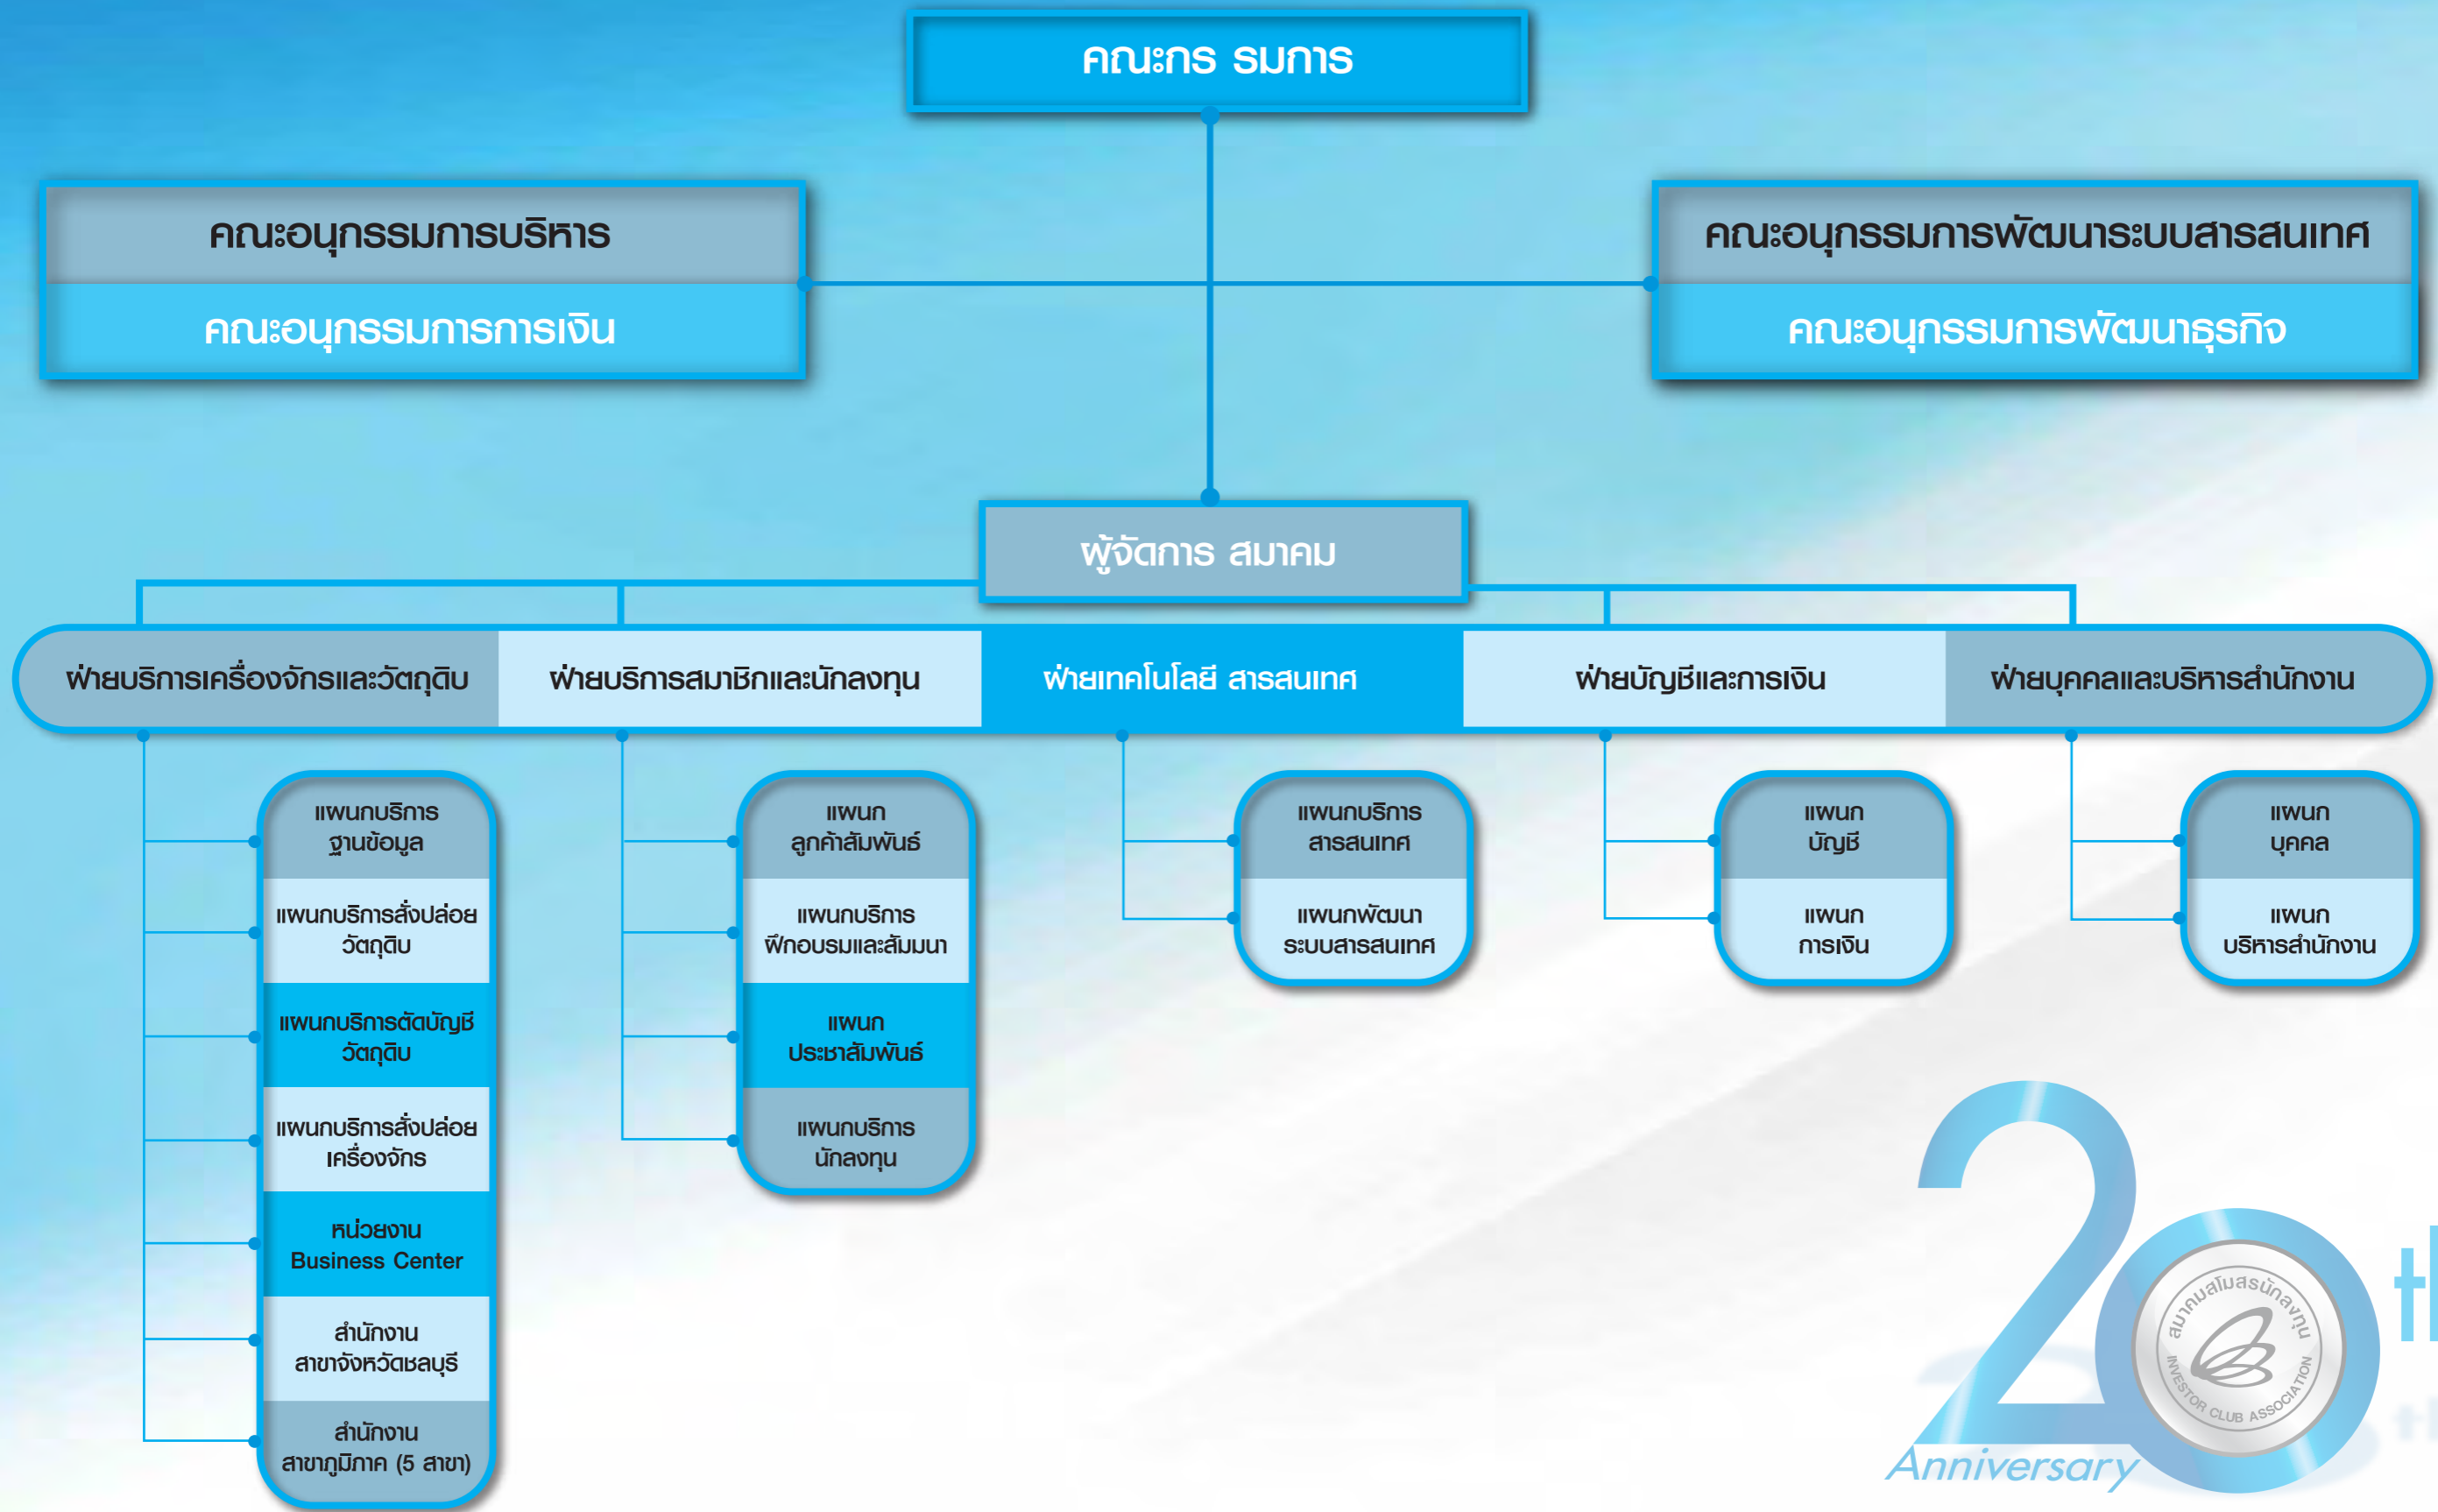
คณะกร รมการ

คณะอนุกรรมการบริหาร

คณะอนุกรรมการการเงิน

คณะอนุกรรมการพัฒนาระบบสารสนเทศ

คณะอนุกรรมการพัฒนาธุรกิจ

ผู้จัดการ สมาคม

ฝ่ายบริการเครื่องจักรและวัตถุดิบ

ฝ่ายบริการสมาชิกและนักลงทุน

ฝ่ายเทคโนโลยี สารสนเทศ

ฝ่ายบัญชีและการเงิน

ฝ่ายบุคคลและบริหารสำนักงาน

แผนกบริการ ฐานข้อมูล

แผนกบริการสั่งปล่อย วัตถุดิบ

แผนกบริการตัดบัญชี วัตถุดิบ

แผนกบริการสั่งปล่อย เครื่องจักร

หน่วยงาน Business Center

สำนักงาน สาขาจังหวัดชลบุรี

สำนักงาน สาขาภูมิภาค (5 สาขา)

แผนก ลูกค้าสัมพันธ์

แผนกบริการ ฝึกอบรมและสัมมนา

แผนก ประชาสัมพันธ์

แผนกบริการ นักลงทุน

แผนกบริการ สารสนเทศ

แผนกพัฒนา ระบบสารสนเทศ

แผนก บัญชี

แผนก การเงิน

แผนก บุคคล

แผนก บริหารสำนักงาน

20th

Anniversary

สมาคมสโมสรนักลงทุน

INVESTOR CLUB ASSOCIATION